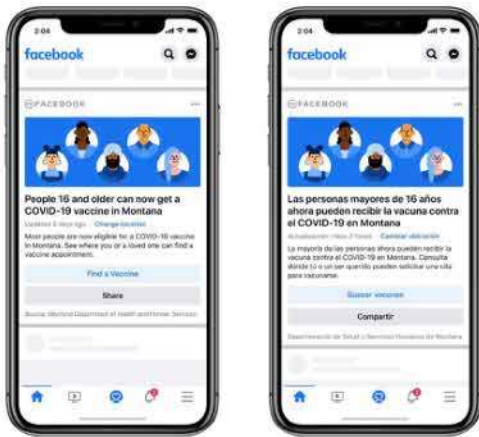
2:04

facebook

FACEBOOK

People 16 and older can now get a COVID-19 vaccine in Montana

Updated 2 days ago · Change location

Most people are now eligible for a COVID-19 vaccine in Montana. See where you or a loved one can find a vaccine appointment.

Find a Vaccine

Share

Source: Montana Department of Health and Human Services

2:04

facebook

FACEBOOK

Las personas mayores de 16 años ahora pueden recibir la vacuna contra el COVID-19 en Montana

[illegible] · Cambiar ubicación

La mayoría de las personas ahora pueden recibir la vacuna contra el COVID-19 en Montana. Consulta dónde tú o un ser querido pueden solicitar una cita para vacunarse.

Buscar vacunas

Compartir

Departamento de Salud y Servicios Humanos de Montana